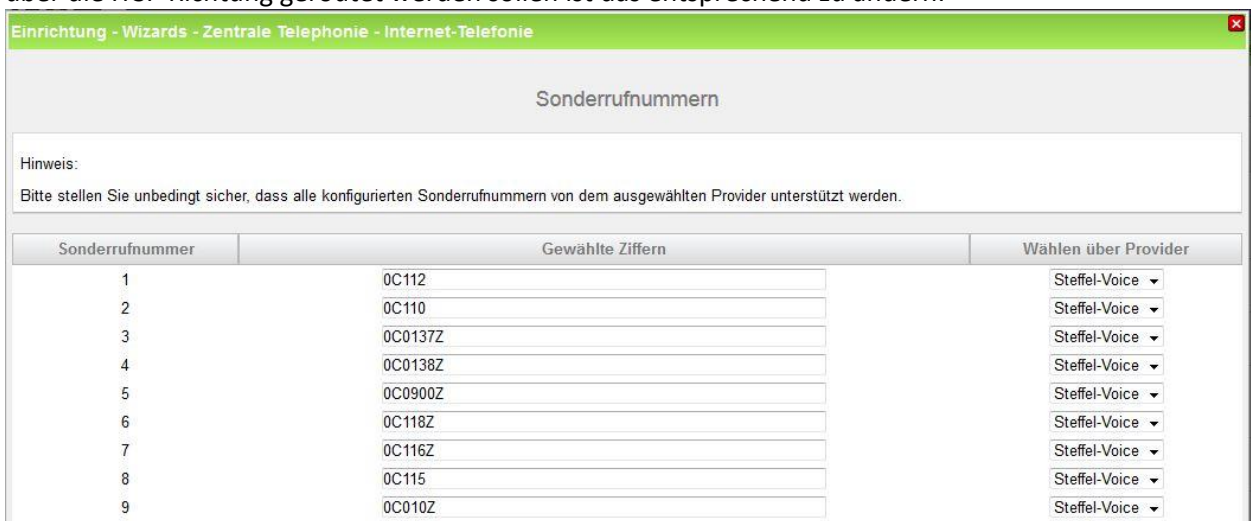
Einrichtung - Wizards - Zentrale Telephonie - Internet-Telefonie

Sonderrufnummern

Hinweis:

Bitte stellen Sie unbedingt sicher, dass alle konfigurierten Sonderrufnummern von dem ausgewählten Provider unterstützt werden.

| Sonderrufnummer | Gewählte Ziffern | Wählen über Provider |
|---|---|---|
| 1 | 0C112 | Steffel-Voice |
| 2 | 0C110 | Steffel-Voice |
| 3 | 0C0137Z | Steffel-Voice |
| 4 | 0C0138Z | Steffel-Voice |
| 5 | 0C0900Z | Steffel-Voice |
| 6 | 0C118Z | Steffel-Voice |
| 7 | 0C116Z | Steffel-Voice |
| 8 | 0C115 | Steffel-Voice |
| 9 | 0C010Z | Steffel-Voice |